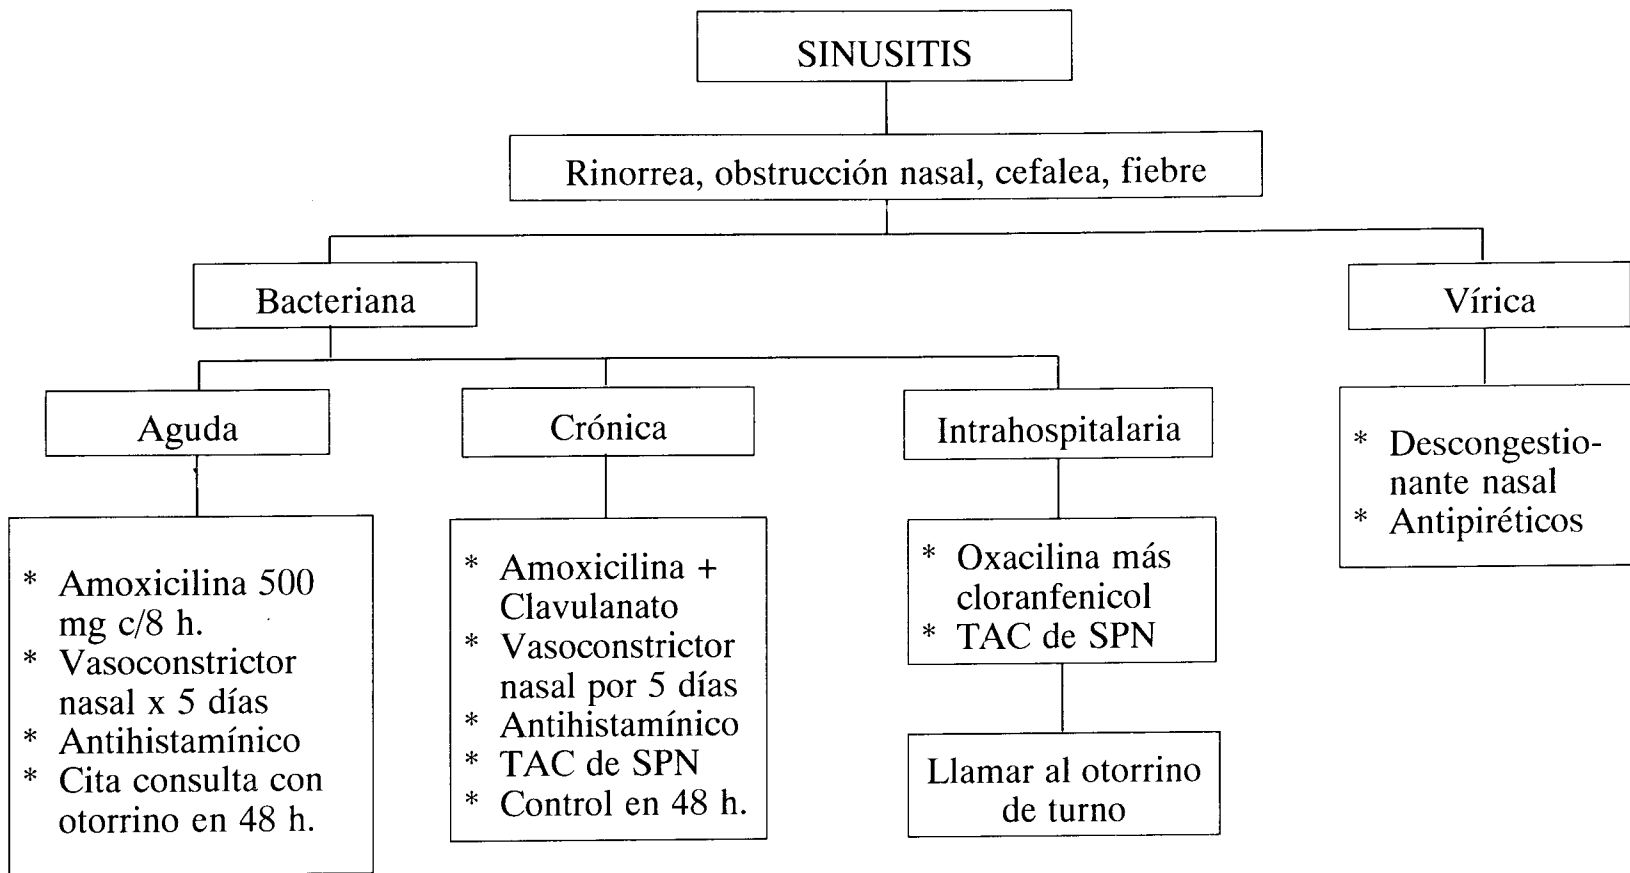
SINUSITIS

Rinorrea, obstrucción nasal, cefalea, fiebre

Bacteriana

Vírica

Aguda

Crónica

Intrahospitalaria

* Amoxicilina 500 mg c/8 h.
* Vasoconstrictor nasal x 5 días
* Antihistamínico
* Cita consulta con otorrino en 48 h.

* Amoxicilina + Clavulanato
* Vasoconstrictor nasal por 5 días
* Antihistamínico
* TAC de SPN
* Control en 48 h.

* Oxacilina más cloranfenicol
* TAC de SPN

Llamar al otorrino de turno

* Descongestionante nasal
* Antipiréticos